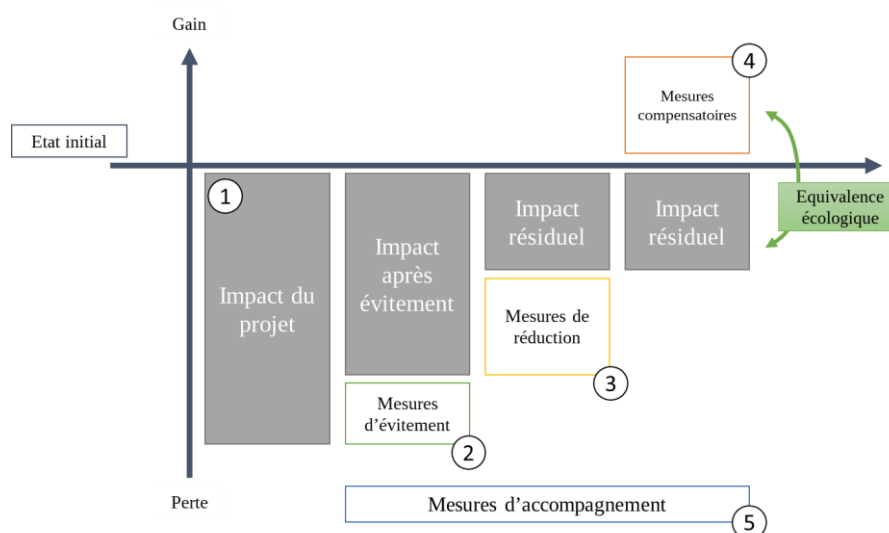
Gain

Etat initial

4

Mesures compensatoires

Equivalence écologique

1

Impact du projet

Impact après évitement

Impact résiduel

Impact résiduel

Mesures de réduction

3

Mesures d’évitement

2

Perte

Mesures d’accompagnement

5